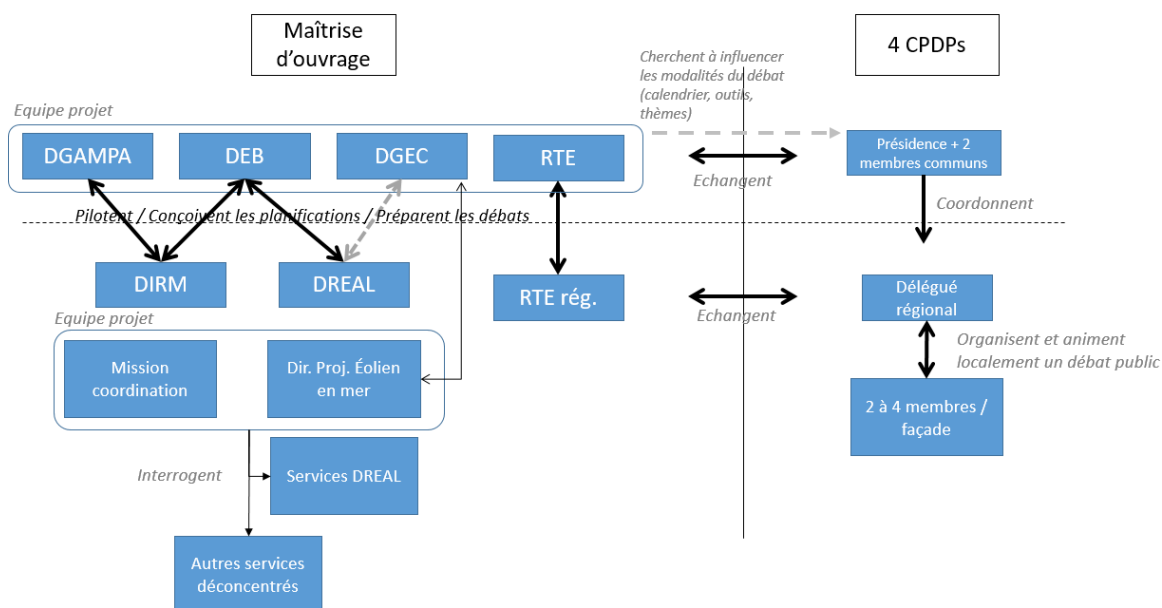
Maîtrise d'ouvrage

4 CPDPs

Cherchent à influencer les modalités du débat (calendrier, outils, thèmes)

Equipe projet

DGAMPA

DEB

DGEC

RTE

Présidence + 2 membres communs

Echangent

Coordonnent

Pilotent / Conçoivent les planifications / Préparent les débats

DIRM

DREAL

RTE rég.

Délégué régional

Echangent

Equipe projet

Organisent et animent localement un débat public

Mission coordination

Dir. Proj. Éolien en mer

2 à 4 membres / façade

Interrogent

Services DREAL

Autres services déconcentrés